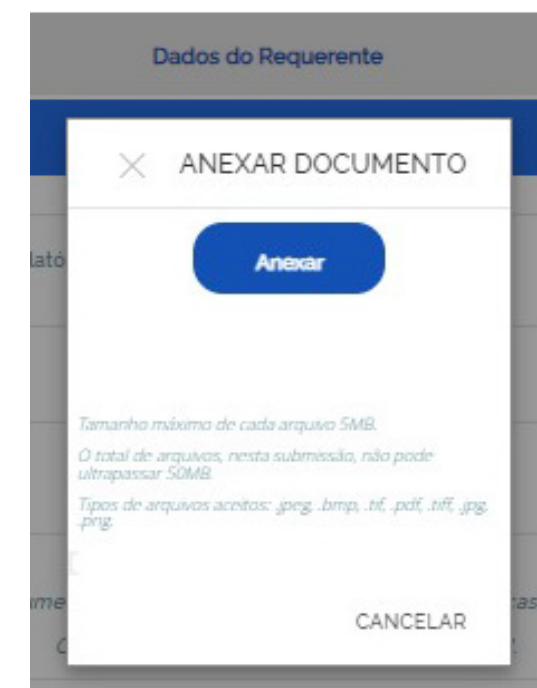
Dados do Requerente

latő

ANEXAR DOCUMENTO

Anexar

Tamanho máximo de cada arquivo 5MB.

O total de arquivos, nesta submissão, não pode ultrapassar 50MB.

Tipos de arquivos aceitos: .jpeg, .bmp, .tif, .pdf, .tiff, .jpg, .png.

ime

as

CANCELAR